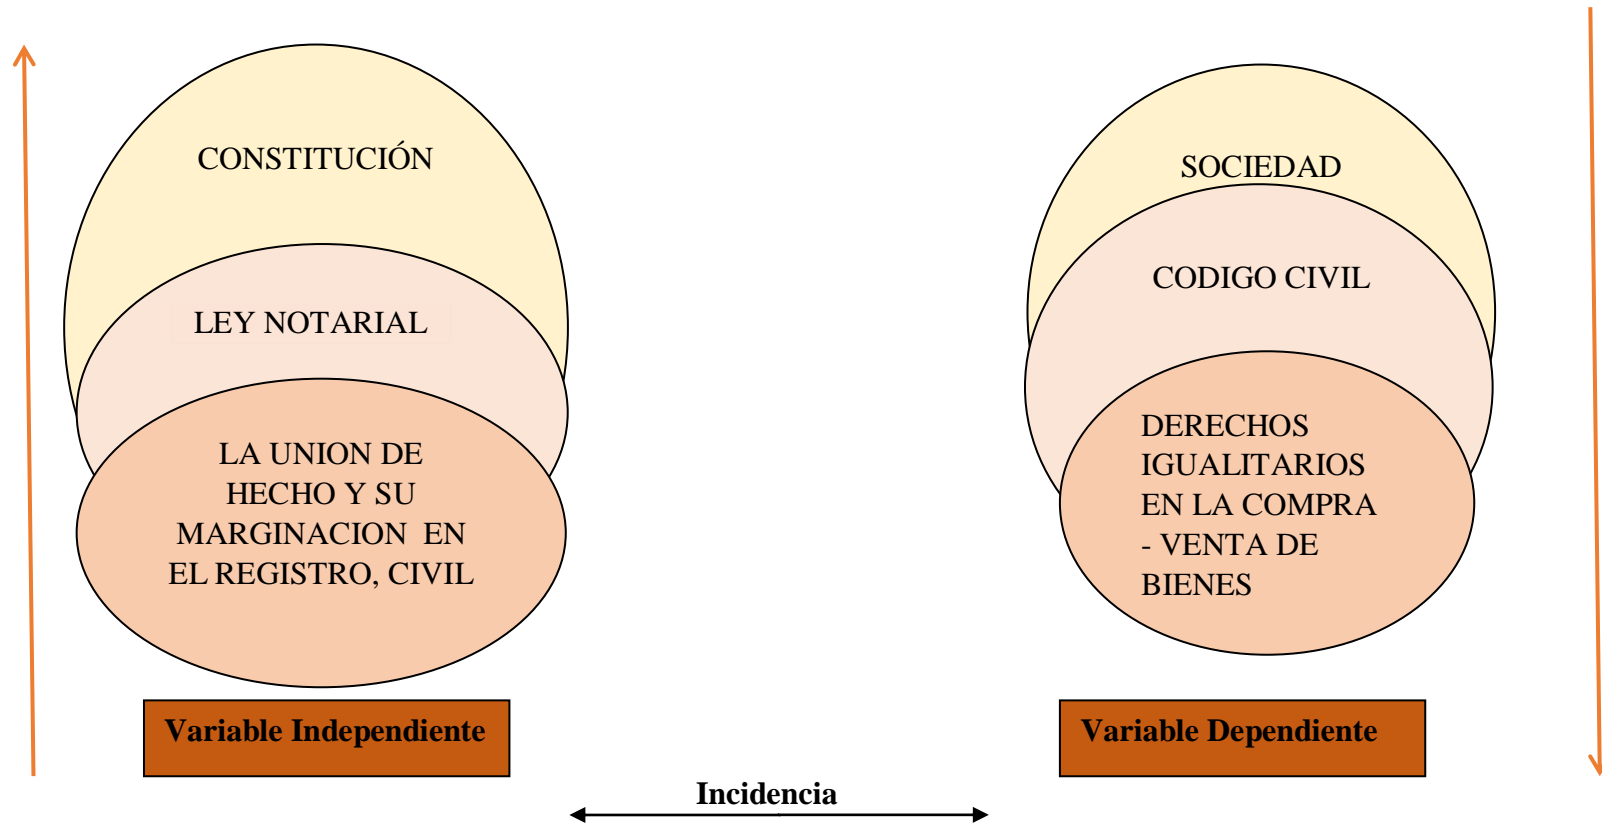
CONSTITUCIÓN

LEY NOTARIAL

LA UNION DE HECHO Y SU MARGINACION EN EL REGISTRO, CIVIL

Variable Independiente

SOCIEDAD

CODIGO CIVIL

DERECHOS IGUALITARIOS EN LA COMPRA - VENTA DE BIENES

Variable Dependiente

Incidencia